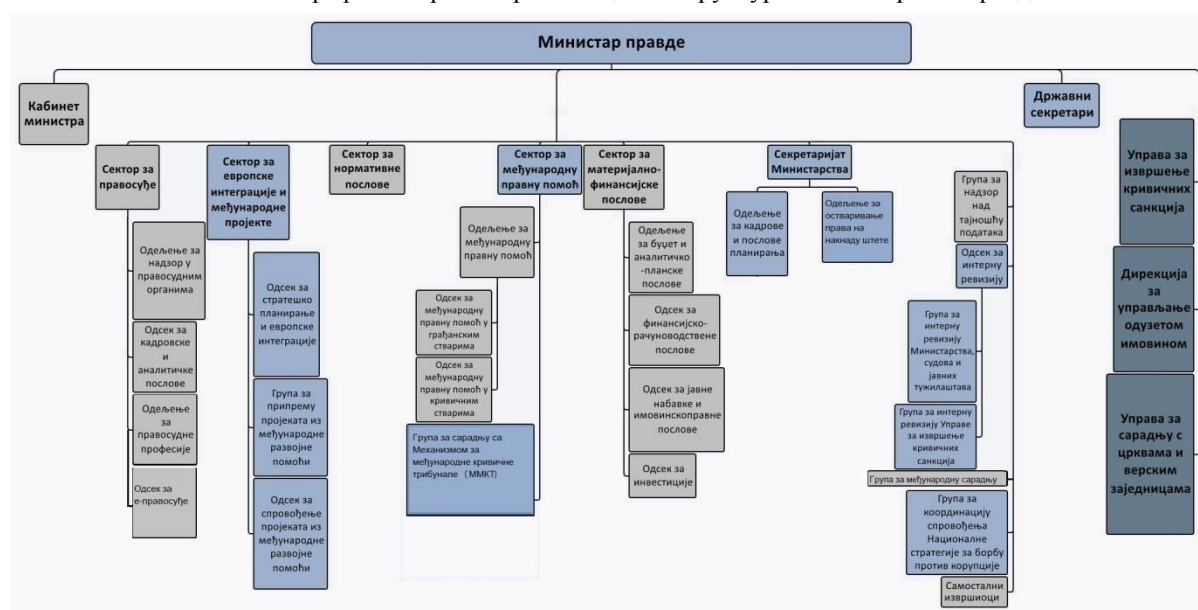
Министар правде

Кабинет министра

Државни секретари

Сектор за правосуђе

Одељење за надзор у правосудним органима

Одсек за кадровске и аналитичке послове

Одељење за правосудне професије

Одсек за е-правосуђе

Сектор за европске интеграције и међународне пројекте

Одсек за стратешко планирање и европске интеграције

Група за припрему пројеката из међународне развојне помоћи

Одсек за спровођење пројеката из међународне развојне помоћи

Сектор за нормативне послове

Сектор за међународну правну помоћ

Одељење за међународну правну помоћ

Одсек за међународну правну помоћ у грађанским стварима

Одсек за међународну правну помоћ у кривичним стварима

Група за сарадњу са Механизмом за међународне кривичне трибунале (ММКТ)

Сектор за материјално-финансијске послове

Одељење за буџет и аналитичко-планске послове

Одсек за финансијско-рачуноводствене послове

Одсек за јавне набавке и имовинскоправне послове

Одсек за инвестиције

Секретаријат Министарства

Одељење за кадрове и послове планирања

Одељење за остваривање права на накнаду штете

Група за надзор над тајношћу података

Одсек за интерну ревизију

Група за интерну ревизију Министарства, судова и јавних тужилаштава

Група за интерну ревизију Управе за извршење кривичних санкција

Група за међународну сарадњу

Група за координацију спровођења Националне стратегије за борбу против корупције

Самостални извршиоци

Управа за извршење кривичних санкција

Дирекција за управљање одузетом имовином

Управа за сарадњу с црквама и верским заједницама